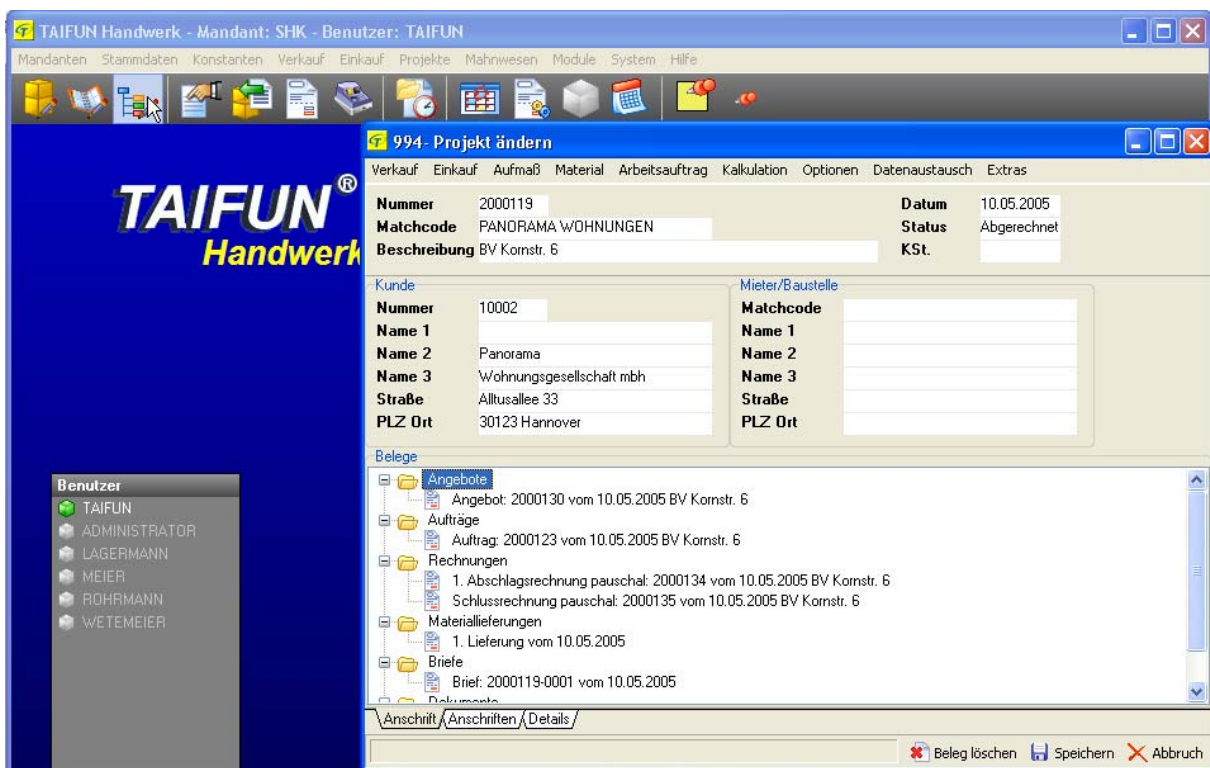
TAIFUN Handwerk - Mandant: SHK - Benutzer: TAIFUN

Mandanten Stammdaten Konstanten Verkauf Einkauf Projekte Mahnwesen Module System Hilfe

TAIFUN®
Handwerk

994- Projekt ändern

Verkauf Einkauf Aufmaß Material Arbeitsauftrag Kalkulation Optionen Datenaustausch Extras

| | | | |
|---|---|---|---|
| Nummer | 2000119 | Datum | 10.05.2005 |
| Matchcode | PANORAMA WOHNUNGEN | Status | Abgerechnet |
| Beschreibung | BV Kornstr. 6 | KSt. | |

Kunde

| | |
|---|---|
| Nummer | 10002 |
| Name 1 | |
| Name 2 | Panorama |
| Name 3 | Wohnungsgesellschaft mbh |
| Straße | Alltusallee 33 |
| PLZ Ort | 30123 Hannover |

Mieter/Baustelle

| | |
|---|---|
| Matchcode | |
| Name 1 | |
| Name 2 | |
| Name 3 | |
| Straße | |
| PLZ Ort | |

Belege

Angebote
Angebot: 2000130 vom 10.05.2005 BV Kornstr. 6
Aufträge
Auftrag: 2000123 vom 10.05.2005 BV Kornstr. 6
Rechnungen
1. Abschlagsrechnung pauschal: 2000134 vom 10.05.2005 BV Kornstr. 6
Schlussrechnung pauschal: 2000135 vom 10.05.2005 BV Kornstr. 6
Materiallieferungen
1. Lieferung vom 10.05.2005
Briefe
Brief: 2000119-0001 vom 10.05.2005
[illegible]

Anschrift Anschriften Details

Benutzer
TAIFUN
ADMINISTRATOR
LAGERMANN
MEIER
ROHRMANN
WETEMEIER

Beleg löschen Speichern Abbruch